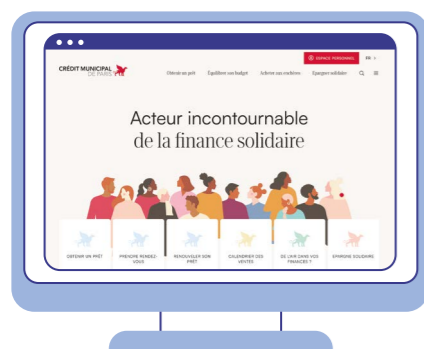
CRÉDIT MUNICIPAL DE PARIS

ESPACE PERSONNEL FR

Obtenir un prêt Équilibrer son budget Acheter aux enchères Épargner solidaire

Acteur incontournable de la finance solidaire

OBTENIR UN PRÊT

PRENDRE RENDEZ-VOUS

RENOUVELER SON PRÊT

CALENDRIER DES VENTES

SE VOIR DANS VOS FINANCES ?

ÉPARGNE SOLIDAIRE